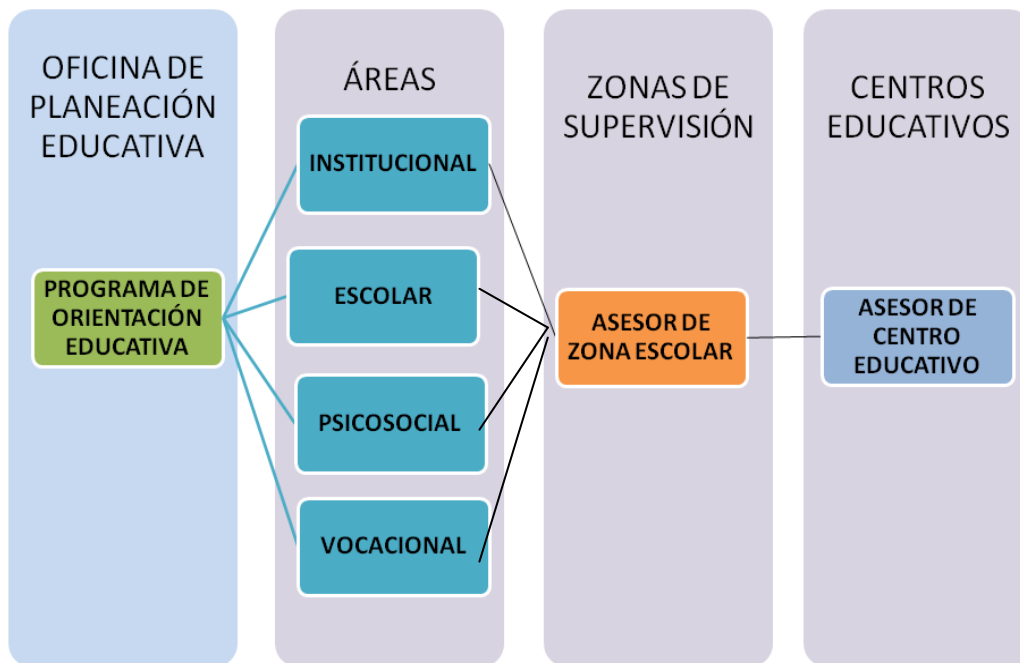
OFICINA DE PLANEACIÓN EDUCATIVA

PROGRAMA DE ORIENTACIÓN EDUCATIVA

ÁREAS

INSTITUCIONAL

ESCOLAR

PSICOSOCIAL

VOCACIONAL

ZONAS DE SUPERVISIÓN

ASESOR DE ZONA ESCOLAR

CENTROS EDUCATIVOS

ASESOR DE CENTRO EDUCATIVO